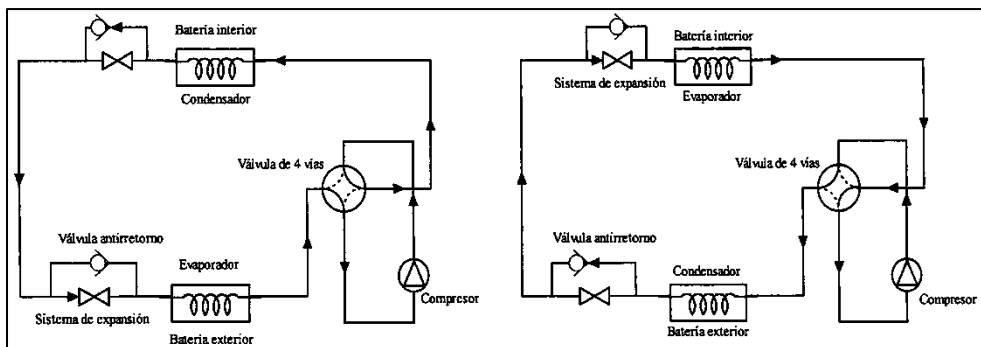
Batería interior
Condensador
Válvula de 4 vías
Válvula antirretorno
Evaporador
Sistema de expansión
Batería exterior
Compresor

Batería interior
Sistema de expansión
Evaporador
Válvula de 4 vías
Válvula antirretorno
Condensador
Batería exterior
Compresor